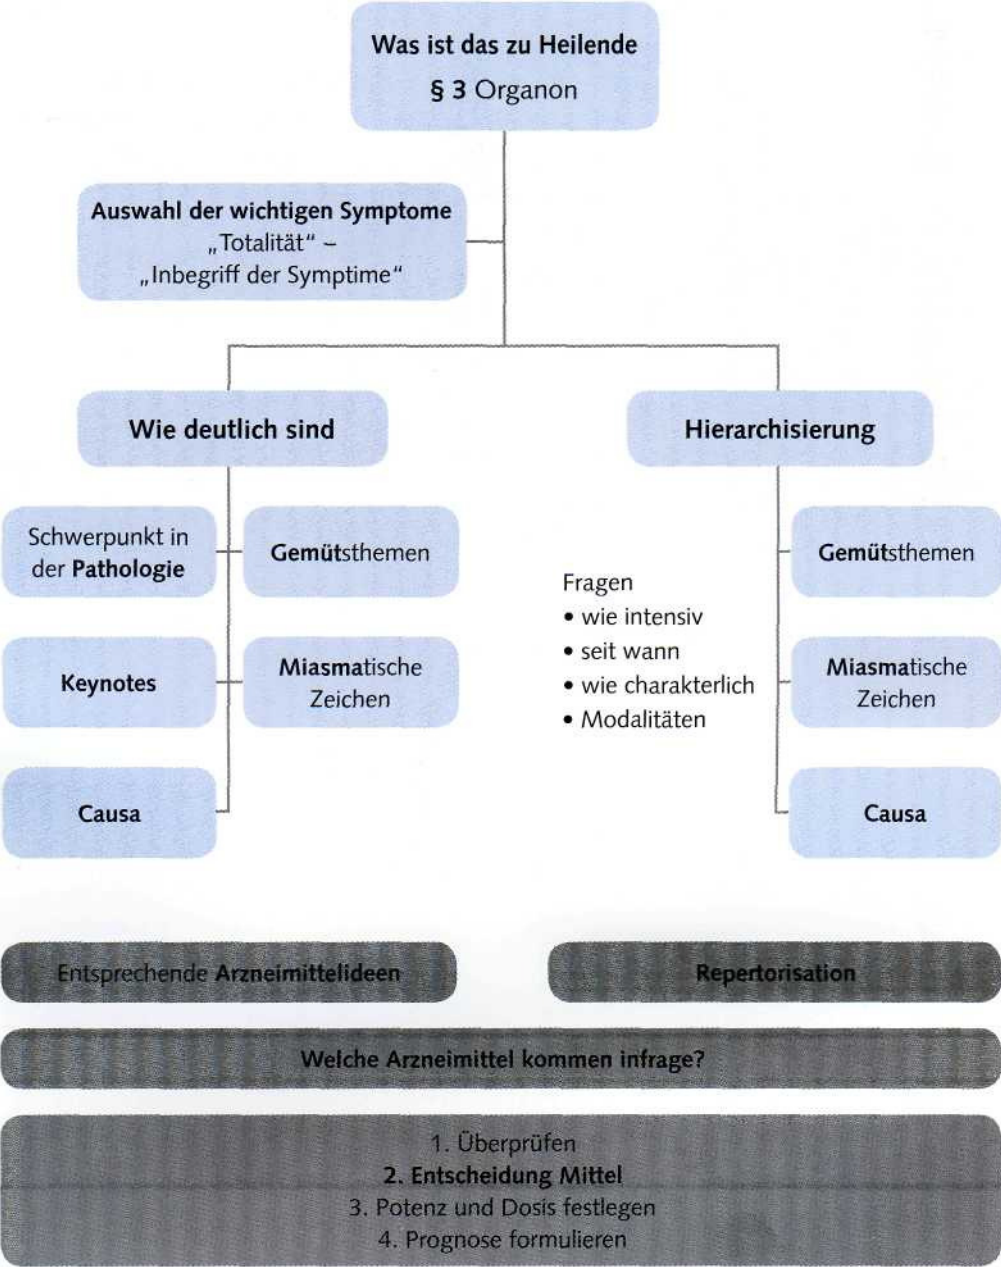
Was ist das zu Heilende
§ 3 Organon

Auswahl der wichtigen Symptome
„Totalität“ –
„Inbegriff der Symptime“

Wie deutlich sind

Hierarchisierung

Schwerpunkt in der Pathologie

Gemütsthemen

Keynotes

Miasmatische Zeichen

Causa

Fragen
• wie intensiv
• seit wann
• wie charakterlich
• Modalitäten

Gemütsthemen

Miasmatische Zeichen

Causa

Entsprechende Arzneimittelideen

Repertorisation

Welche Arzneimittel kommen infrage?

1. Überprüfen
2. Entscheidung Mittel
3. Potenz und Dosis festlegen
4. Prognose formulieren